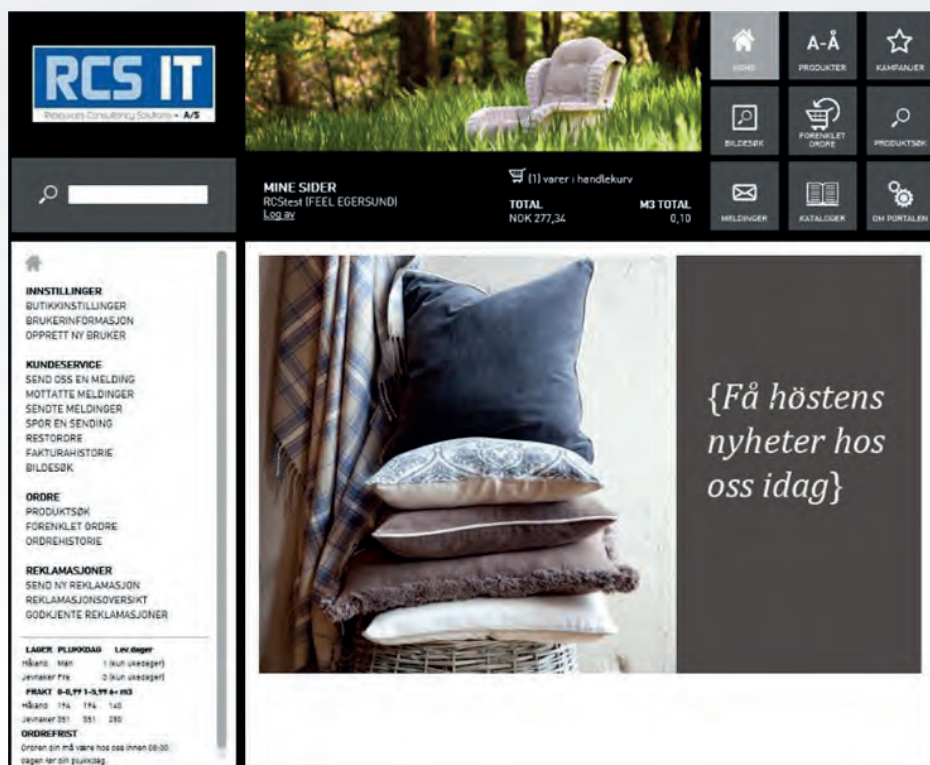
RCS IT
Resources Consultancy Solutions A/S

HOME
A-Å PRODUKTER
KAMPANJER
BILDESØK
FORENKLET ORDRE
PRODUKTSØK
MELDINGER
KATALOGER
OM PORTALEN

MINE SIDER
RCStest (FEEL EGERSUND)
Log av

(1) varer i handlekurv
TOTAL
NOK 277,34
M3 TOTAL
0,10

INNSTILLINGER
BUTIKKINSTILLINGER
BRUKERINFORMASJON
OPPRETT NY BRUKER

KUNDESERVICE
SEND OSS EN MELDING
MOTTATTE MELDINGER
SENDTE MELDINGER
SPOR EN SENDING
RESTORDRE
FAKTURAHISTORIE
BILDESØK

ORDRE
PRODUKTSØK
FORENKLET ORDRE
ORDREHISTORIE

REKLAMASJONER
SEND NY REKLAMASJON
REKLAMASJONSOVERSIKT
GODKJENTE REKLAMASJONER

| LAGER | PLUKKDAG | Lev.dager |
|---|---|---|
| Håland | Man | 1 (kun ukedager) |
| Jevnaker | Fre | 0 (kun ukedager) |

| FRAKT | 0-0,99 | 1-5,99 | 6< m3 |
|---|---|---|---|
| Håland | 194 | 194 | 140 |
| Jevnaker | 351 | 351 | 280 |

ORDREFRIST
Ordren din må være hos oss innen 08:00 dagen før din plukkdag.

{Få höstens nyheter hos oss idag}